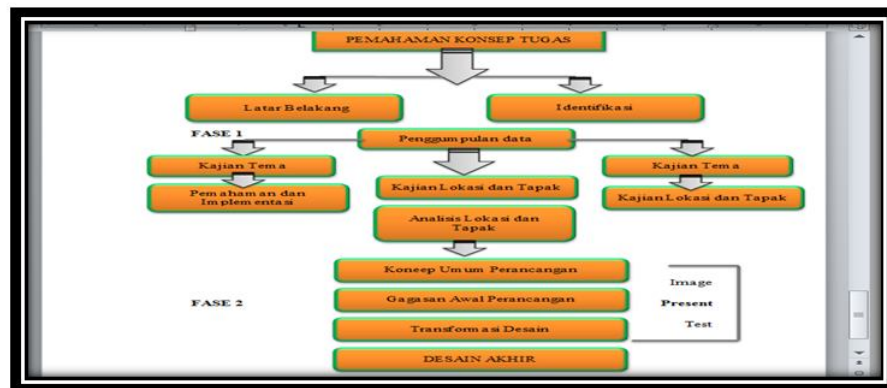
PEMAHAMAN KONSEP TUGAS

Latar Belakang

Identifikasi

FASE 1

Penggumpulan data

Kajian Tema

Pemahaman dan Implementasi

Kajian Lokasi dan Tapak

Analisis Lokasi dan Tapak

Kajian Tema

Kajian Lokasi dan Tapak

Koneep Umum Perancangan

FASE 2

Gagasan Awal Perancangan

Transfomasi Desain

Image

Present

Test

DESAIN AKHIR